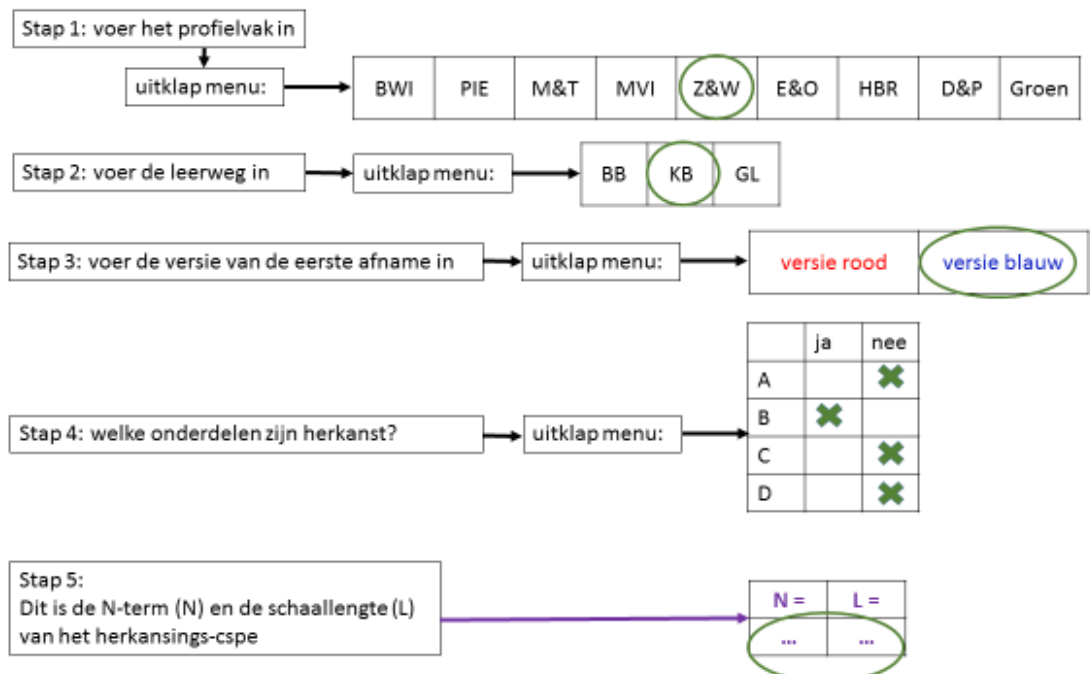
Stap 1: voer het profielvak in

uitklap menu:

| BWI | PIE | M&T | MVI | Z&W | E&O | HBR | D&P | Groen |
|---|---|---|---|---|---|---|---|---|

Stap 2: voer de leerweg in

uitklap menu:

| BB | KB | GL |
|---|---|---|

Stap 3: voer de versie van de eerste afname in

uitklap menu:

| versie rood | versie blauw |
|---|---|

Stap 4: welke onderdelen zijn herkanst?

uitklap menu:

| | ja | nee |
|---|---|---|
| A | | ✖ |
| B | ✖ | |
| C | | ✖ |
| D | | ✖ |

Stap 5:
Dit is de N-term (N) en de schaallengte (L) van het herkansings-cspe

| N = | L = |
|---|---|
| ... | ... |